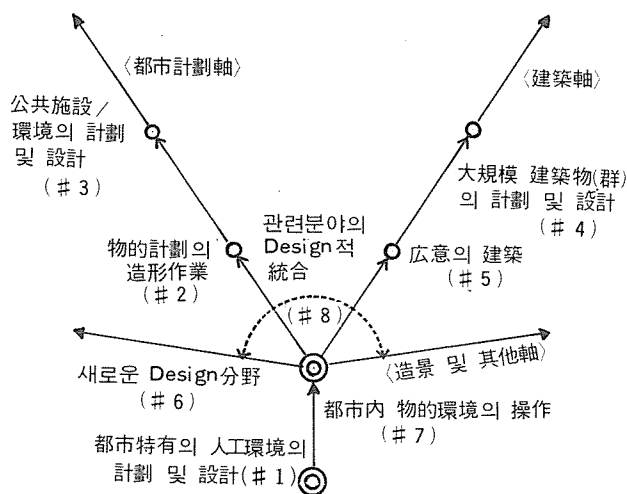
〈都市計劃軸〉

〈建築軸〉

公共施設／環境의 計劃 및 設計
（＃3）

大規模 建築物(群)의 計劃 및 設計
（＃4）

관련분야의 Design적 統合

物的計劃의 造形作業
（＃2）

広意의 建築
（＃5）

（＃8）

새로운 Design分野
（＃6）

〈造景 및 其他軸〉

都市内 物的環境의 操作
（＃7）

都市特有의 人工環境의 計劃 및 設計(＃1)